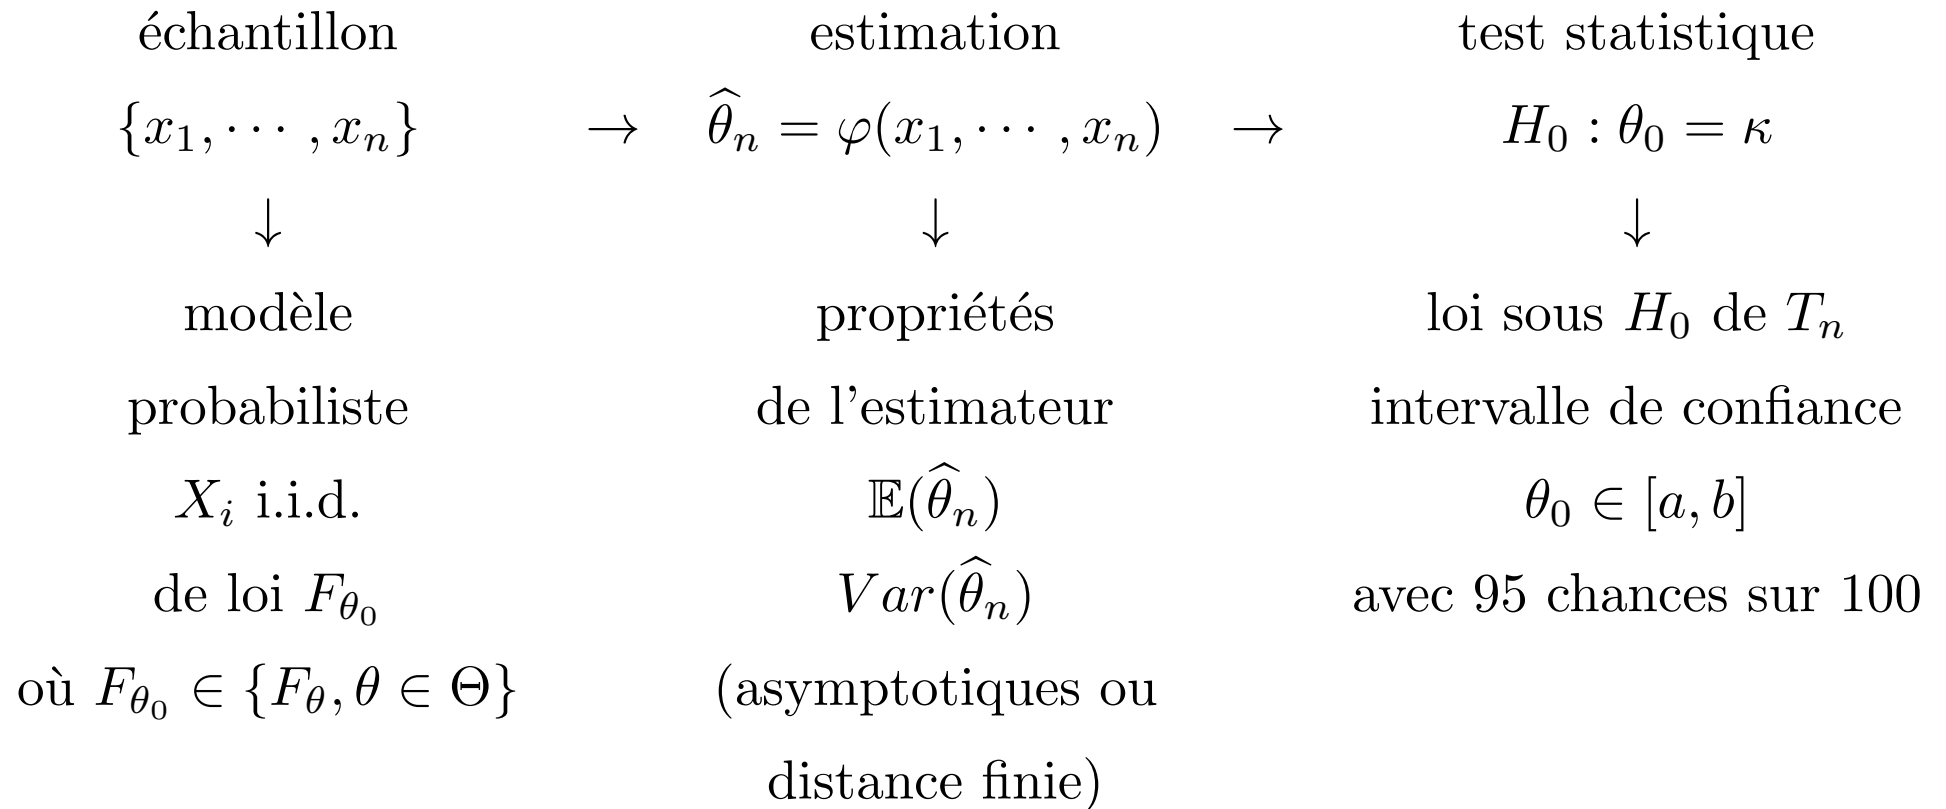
| échantillon | | estimation | | test statistique |
|---|---|---|---|---|
| $\{x_1, \cdots, x_n\}$ | $\rightarrow$ | $\widehat{\theta}_n = \varphi(x_1, \cdots, x_n)$ | $\rightarrow$ | $H_0 : \theta_0 = \kappa$ |
| $\downarrow$ | | $\downarrow$ | | $\downarrow$ |
| modèle | | propriétés | | loi sous $H_0$ de $T_n$ |
| probabiliste | | de l'estimateur | | intervalle de confiance |
| $X_i$ i.i.d. | | $\mathbb{E}(\widehat{\theta}_n)$ | | $\theta_0 \in [a, b]$ |
| de loi $F_{\theta_0}$ | | $Var(\widehat{\theta}_n)$ | | avec 95 chances sur 100 |
| où $F_{\theta_0} \in \{F_\theta, \theta \in \Theta\}$ | | (asymptotiques ou | | |
| | | distance finie) | | |